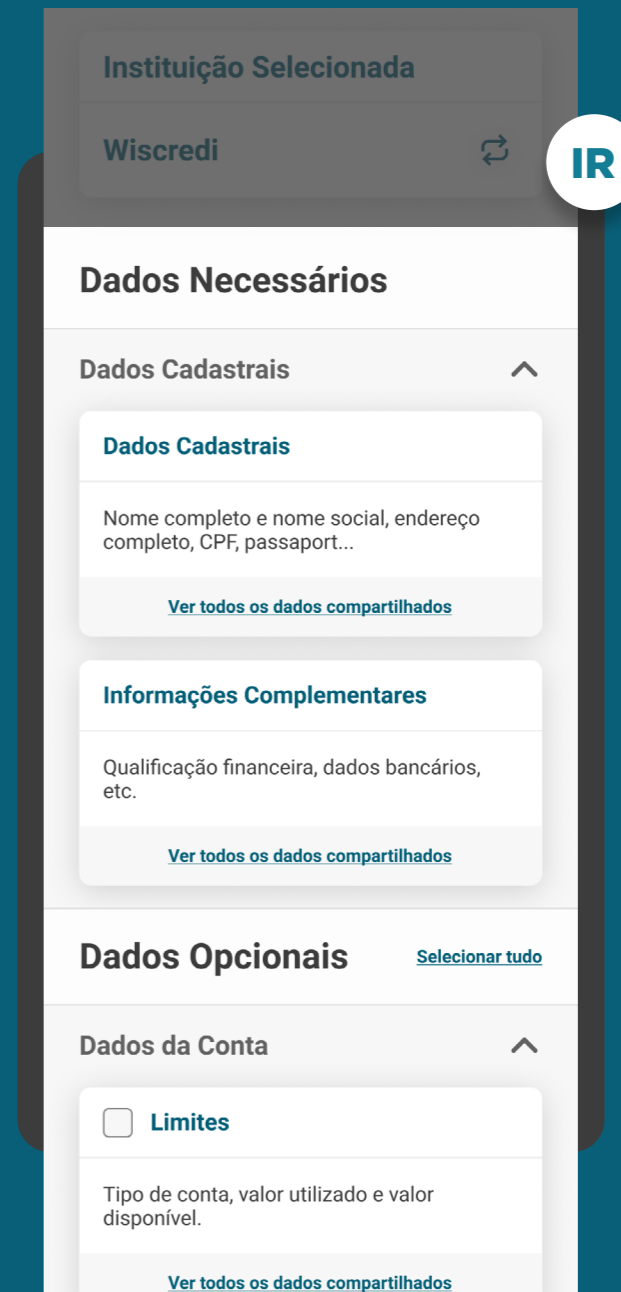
Instituição Selecionada

Wiscredi

IR

Dados Necessários

Dados Cadastrais

Dados Cadastrais

Nome completo e nome social, endereço completo, CPF, passaport...

Ver todos os dados compartilhados

Informações Complementares

Qualificação financeira, dados bancários, etc.

Ver todos os dados compartilhados

Dados Opcionais

Selecionar tudo

Dados da Conta

Limites

Tipo de conta, valor utilizado e valor disponível.

Ver todos os dados compartilhados